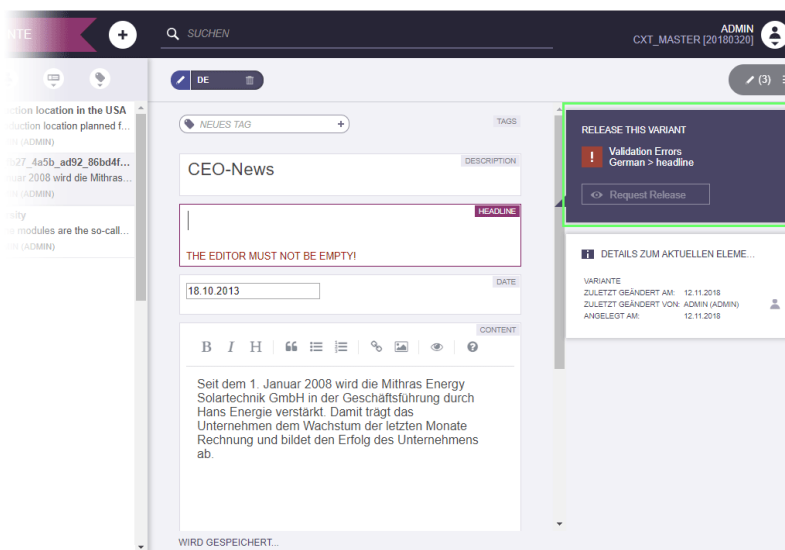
NTE

SUCHEN

ADMIN
CXT_MASTER [20180320]

ction location in the USA
duction location planned f...
N (ADMIN)

b27_4a5b_ad92_86bd4f...
uar 2008 wird die Mithras...
N (ADMIN)

vity
e modules are the so-call...
N (ADMIN)

DE

(3)

NEUES TAG

TAGS

DESCRIPTION
CEO-News

HEADLINE

THE EDITOR MUST NOT BE EMPTY!

DATE
18.10.2013

CONTENT

B I H

Seit dem 1. Januar 2008 wird die Mithras Energy Solartechnik GmbH in der Geschäftsführung durch Hans Energie verstärkt. Damit trägt das Unternehmen dem Wachstum der letzten Monate Rechnung und bildet den Erfolg des Unternehmens ab.

WIRD GESPEICHERT...

RELEASE THIS VARIANT

Validation Errors
German > headline

Request Release

DETAILS ZUM AKTUELLEN ELEME...

| VARIANTE | |
|---|---|
| ZULETZT GEÄNDERT AM: | 12.11.2018 |
| ZULETZT GEÄNDERT VON: | ADMIN (ADMIN) |
| ANGELEGT AM: | 12.11.2018 |